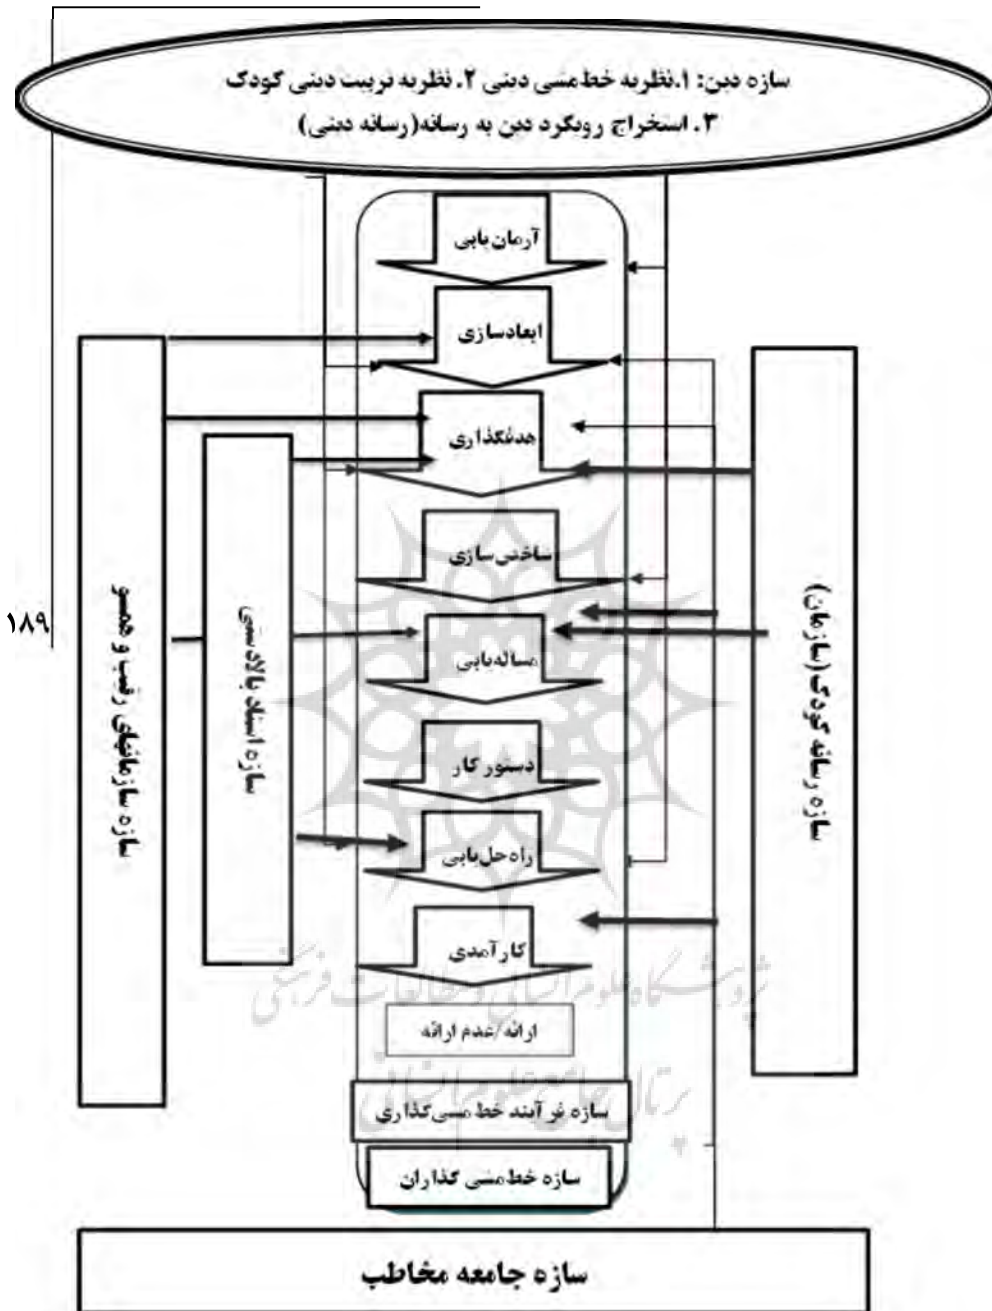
سازه دین: ۱.نظریه خط‌مشی دینی ۲. نظریه تربیت دینی کودک ۳. استخراج رویکرد دین به رسانه(رسانه دینی)

آرمان‌یابی

ابعادسازی

هدف‌گذاری

ساخت‌سازی

مساله‌یابی

دستور کار

راه‌حل‌یابی

کارآمدی

ارائه/عدم ارائه

سازه فرآیند خط‌مشی‌گذاری

سازه خط‌مشی‌گذاران

سازه جامعه مخاطب

سازه سازمانهای رقیب و همسو

سازه اسناد بالادستی

سازه رسانه کودک(سازمان)

۱۸۹

پژوهشگاه علوم انسانی و مطالعات فرهنگی
پرتال جامع علوم انسانی